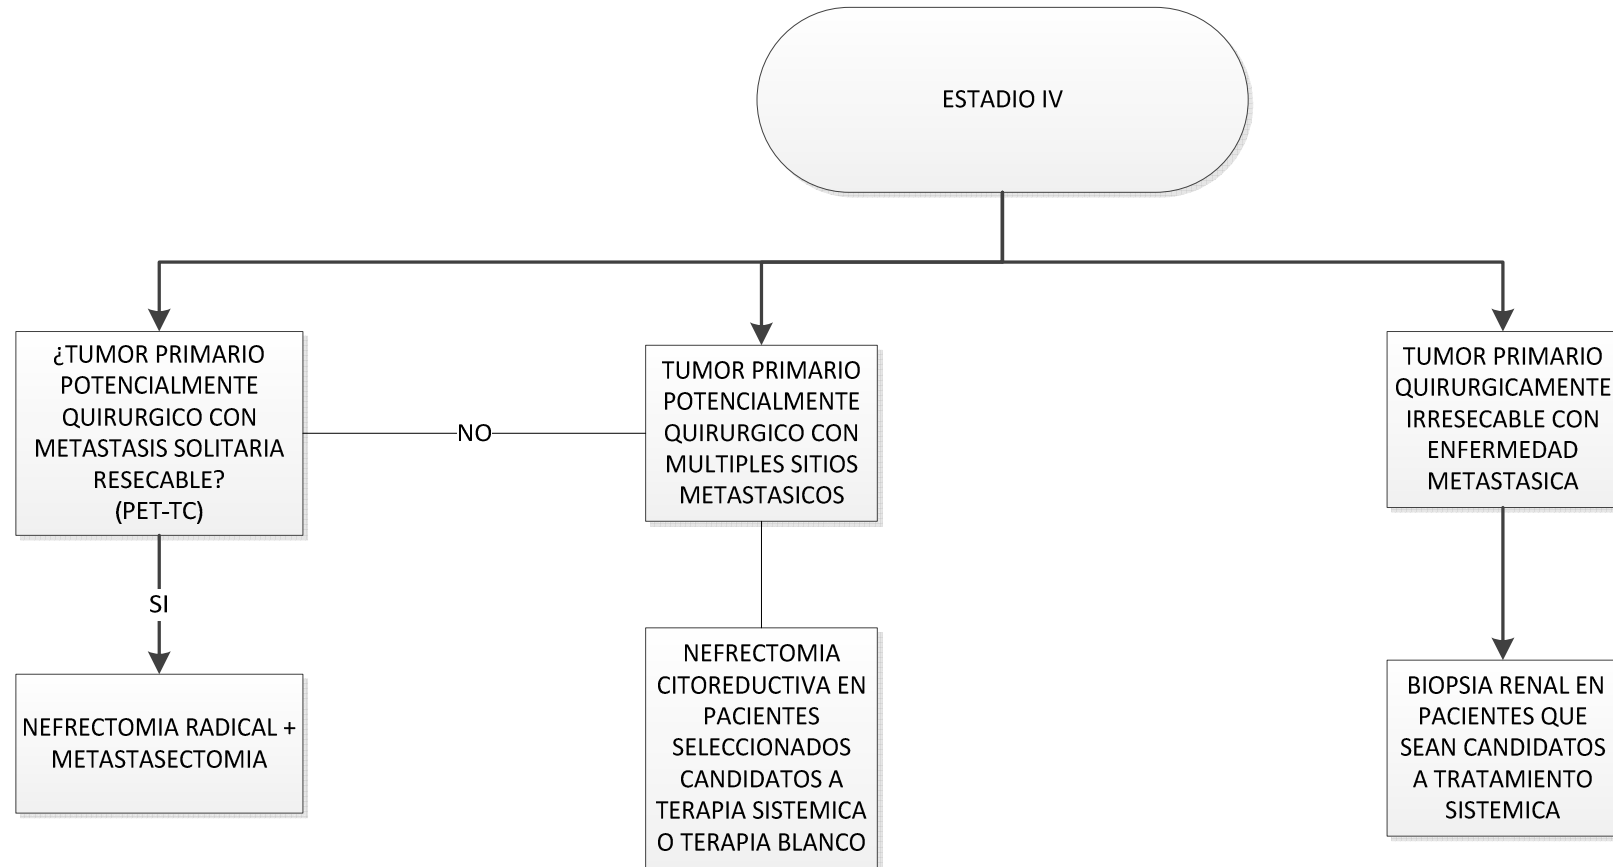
ESTADIO IV

¿TUMOR PRIMARIO POTENCIALMENTE QUIRURGICO CON METASTASIS SOLITARIA RESECABLE? (PET-TC)

NO

TUMOR PRIMARIO POTENCIALMENTE QUIRURGICO CON MULTIPLES SITIOS METASTASICOS

TUMOR PRIMARIO QUIRURGICAMENTE IRRESECABLE CON ENFERMEDAD METASTASICA

SI

NEFRECTOMIA RADICAL + METASTASECTOMIA

NEFRECTOMIA CITOREDUCTIVA EN PACIENTES SELECCIONADOS CANDIDATOS A TERAPIA SISTEMICA O TERAPIA BLANCO

BIOPSIA RENAL EN PACIENTES QUE SEAN CANDIDATOS A TRATAMIENTO SISTEMICA